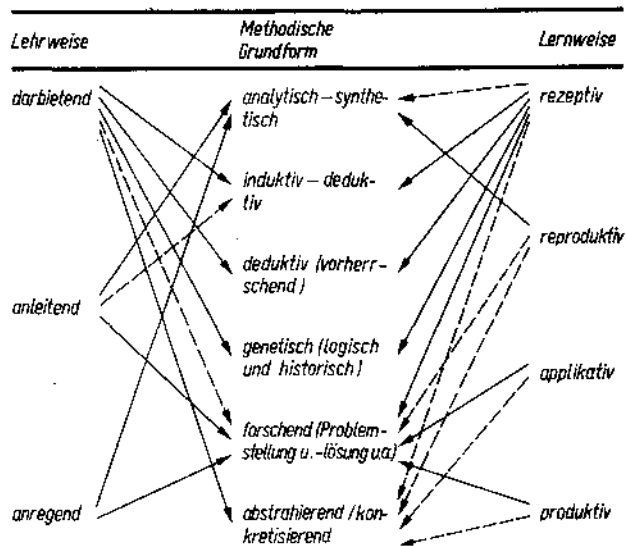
Lehrweise

Methodische Grundform

Lernweise

darbietend

analytisch – synthetisch

rezeptiv

induktiv – deduktiv

deduktiv (vorherrschend)

reproduktiv

anleitend

genetisch (logisch und historisch)

applikativ

forschend (Problemstellung u. -lösung u.a.)

anregend

abstrahierend / konkretisierend

produktiv